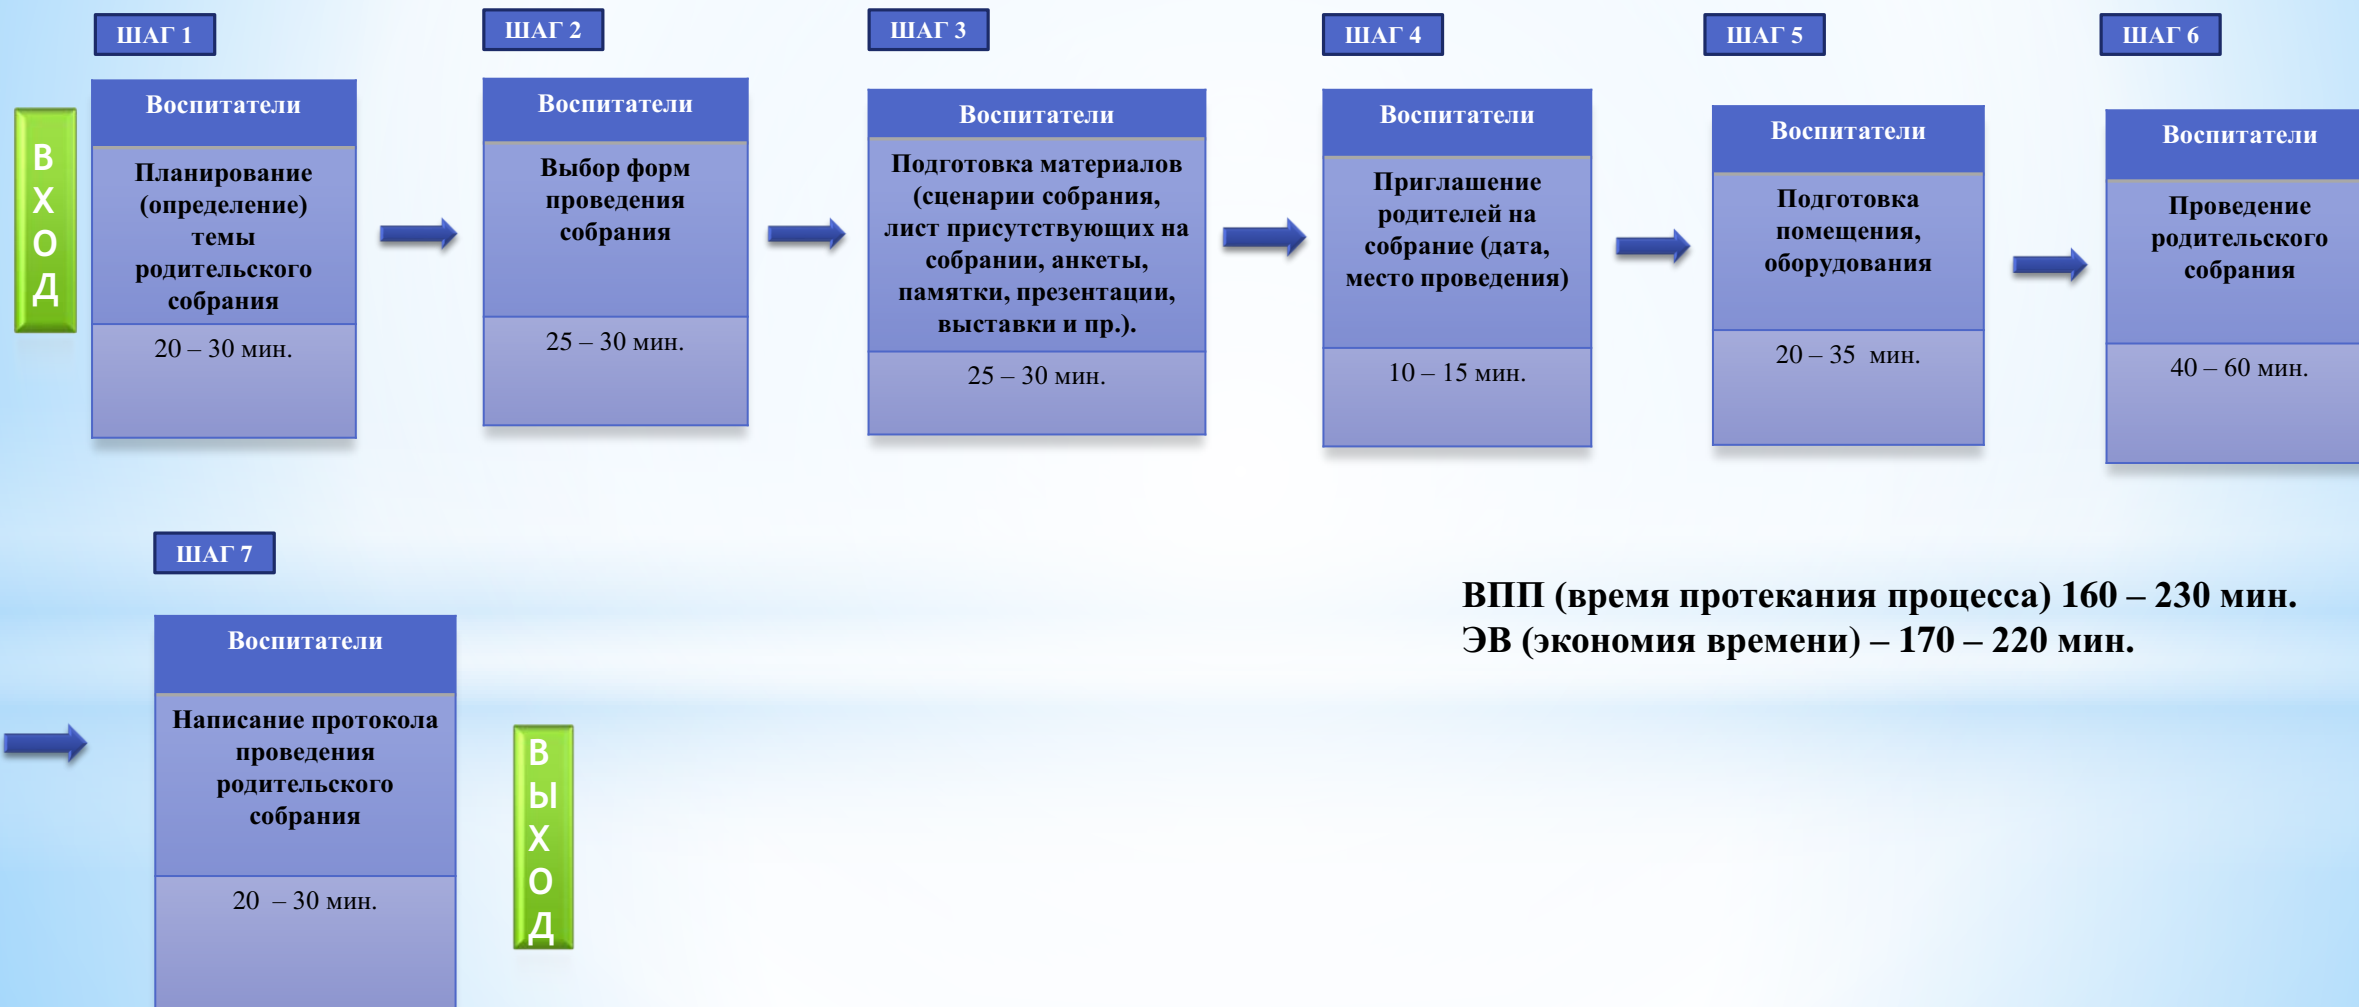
ВХОД

ШАГ 1

Воспитатели

Планирование (определение) темы родительского собрания

20 – 30 мин.

ШАГ 2

Воспитатели

Выбор форм проведения собрания

25 – 30 мин.

ШАГ 3

Воспитатели

Подготовка материалов (сценарии собрания, лист присутствующих на собрании, анкеты, памятки, презентации, выставки и пр.).

25 – 30 мин.

ШАГ 4

Воспитатели

Приглашение родителей на собрание (дата, место проведения)

10 – 15 мин.

ШАГ 5

Воспитатели

Подготовка помещения, оборудования

20 – 35 мин.

ШАГ 6

Воспитатели

Проведение родительского собрания

40 – 60 мин.

ШАГ 7

Воспитатели

Написание протокола проведения родительского собрания

20 – 30 мин.

ВЫХОД

ВПП (время протекания процесса) 160 – 230 мин.
ЭВ (экономия времени) – 170 – 220 мин.